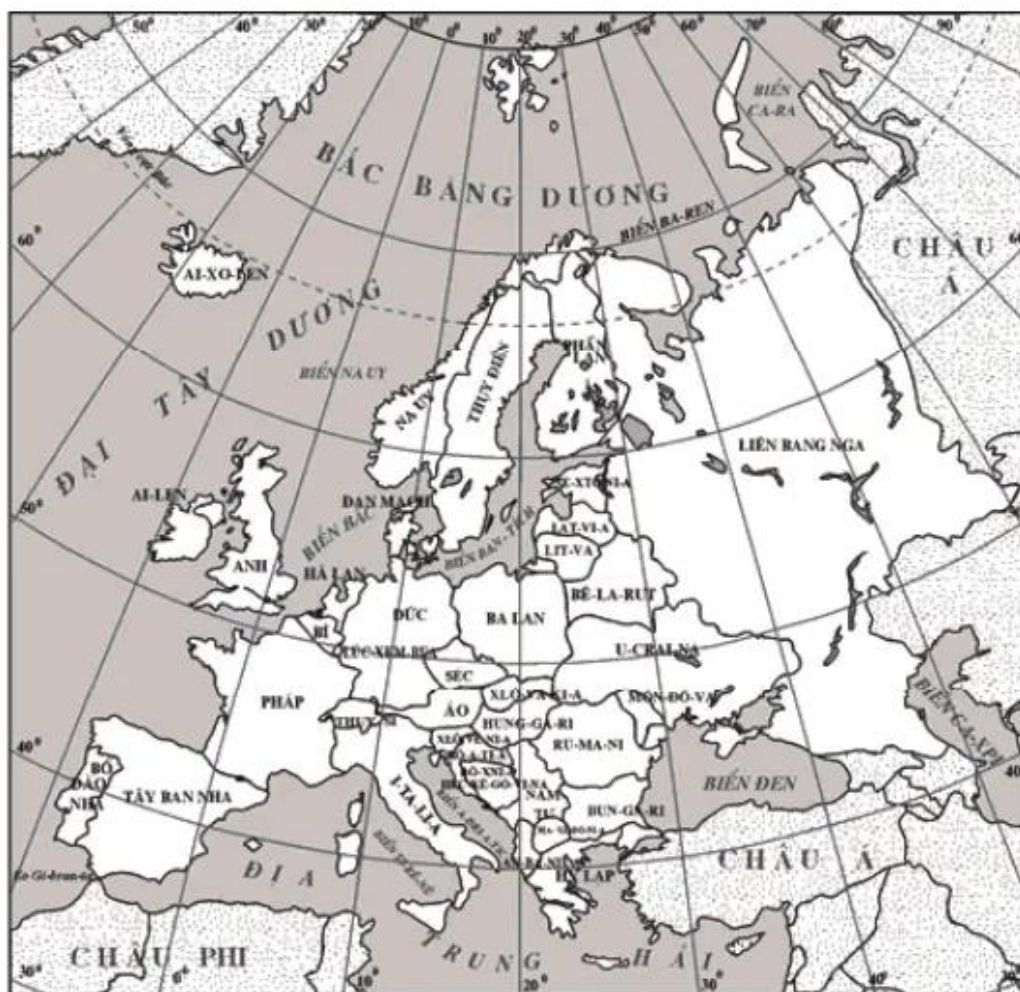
50° 40° 30° 10° 0° 10° 20° 30° 40° 50° 60° 70° 80° 90°

BIỂN CA-RA

BẮC BĂNG DƯƠNG

BIỂN BA-REN

60°

AI-XƠ-LEN

CHÂU Á

ĐẠI TÂY DƯƠNG

BIỂN NA UY

PHẦN LAN

NA UY

THỤY ĐIỂN

LIÊN BANG NGA

AI-LEN

ĐAN MẠCH

E-XTÔ-NI-A

50°

BIỂN BẮC

LAT-VI-A

LIT-VA

BIỂN BAN-TÍCH

ANH

HÀ LAN

BÊ-LA-RUT

ĐỨC

BA LAN

BỈ

LÚC-XEM-BUA

U-CRAI-NA

SÉC

PHÁP

XLÔ-VA-KI-A

MÔN-ĐÔ-VA

THỤY SĨ

ÁO

HUNG-GA-RI

BIỂN CA-XPI

40°

XLÔ-VE-NI-A

CRÔ-A-TI-A

RU-MA-NI

BỒ ĐÀO NHA

BÔ-XNI-A HÉC-XÊ-GÔ-VI-NA

TÂY BAN NHA

I-TA-LI-A

NAM TƯ

BIỂN ĐEN

BUN-GA-RI

MA-XÊ-ĐÔ-NI-A

AN-BA-NI

HI LẠP

CHÂU Á

ĐỊA

TRUNG

HẢI

CHÂU PHI

30° 0° 10° 20° 30° 40°